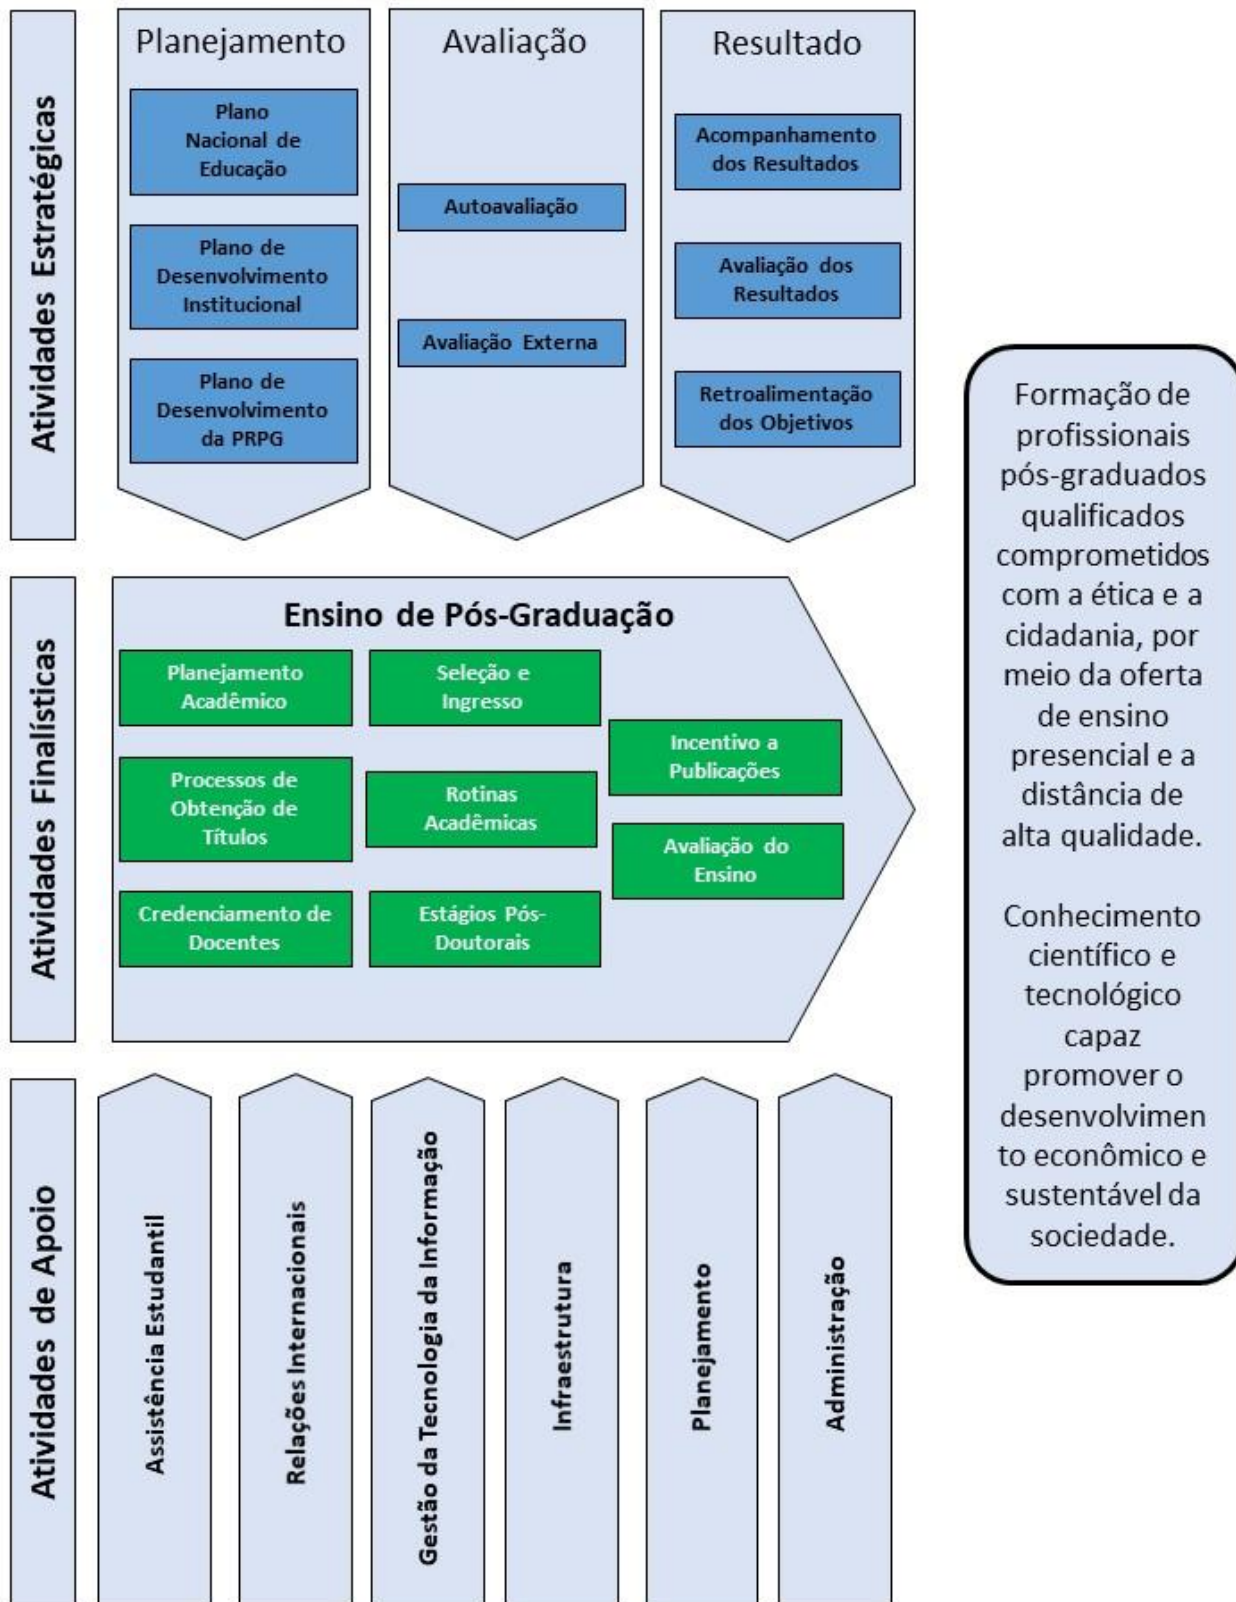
Atividades Estratégicas

Planejamento

Plano Nacional de Educação

Plano de Desenvolvimento Institucional

Plano de Desenvolvimento da PRPG

Avaliação

Autoavaliação

Avaliação Externa

Resultado

Acompanhamento dos Resultados

Avaliação dos Resultados

Retroalimentação dos Objetivos

Atividades Finalísticas

Ensino de Pós-Graduação

Planejamento Acadêmico

Seleção e Ingresso

Processos de Obtenção de Títulos

Rotinas Acadêmicas

Incentivo a Publicações

Avaliação do Ensino

Credenciamento de Docentes

Estágios Pós-Doutorais

Atividades de Apoio

Assistência Estudantil

Relações Internacionais

Gestão da Tecnologia da Informação

Infraestrutura

Planejamento

Administração

Formação de profissionais pós-graduados qualificados comprometidos com a ética e a cidadania, por meio da oferta de ensino presencial e a distância de alta qualidade.

Conhecimento científico e tecnológico capaz promover o desenvolvimento econômico e sustentável da sociedade.